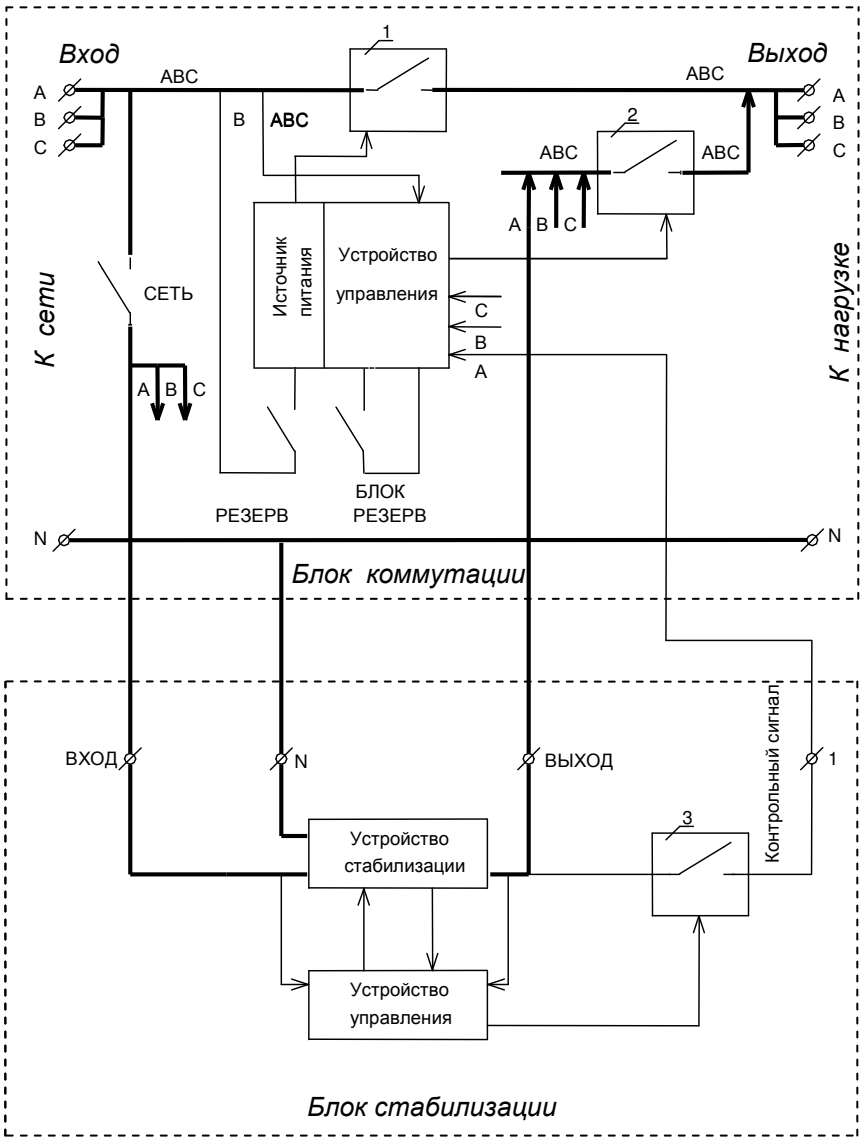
Вход
Выход
1
ABC
ABC
A
B
C
A
B
C
B
ABC
2
ABC
ABC
A B C
Источник питания
Устройство управления
К сети
К нагрузке
СЕТЬ
C
B
A
A B C
РЕЗЕРВ
БЛОК РЕЗЕРВ
N
N
Блок коммутации
Контрольный сигнал
ВХОД
N
ВЫХОД
1
Устройство стабилизации
3
Устройство управления
Блок стабилизации